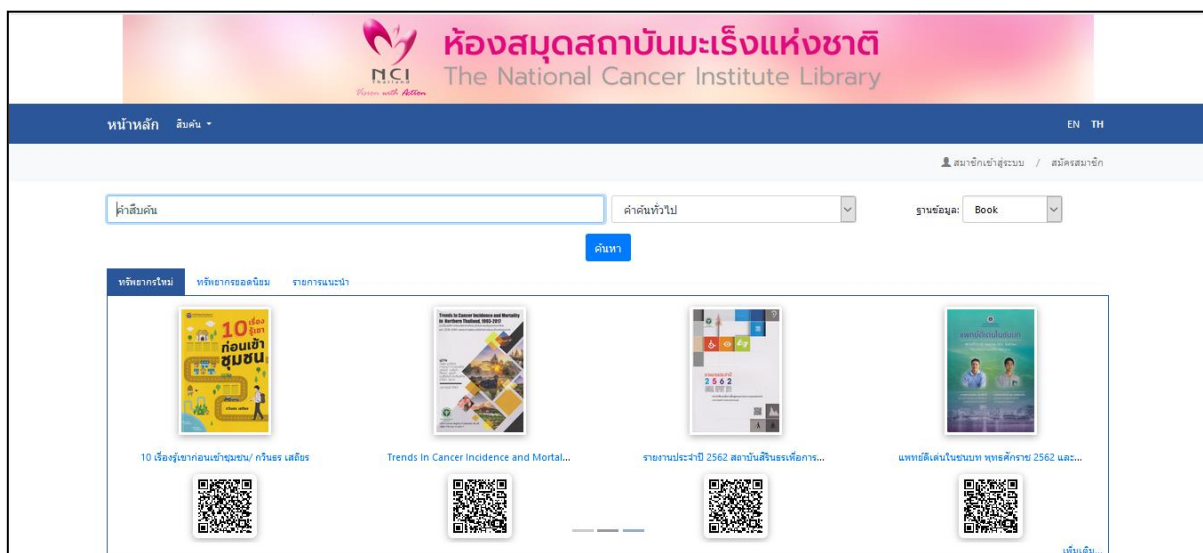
ห้องสมุดสถาบันมะเร็งแห่งชาติ
The National Cancer Institute Library
NCI
Vision with Action

หน้าหลัก สืบค้น ▾

EN TH

สมาชิกเข้าสู่ระบบ / สมัครสมาชิก

คำสืบค้น

คำค้นทั่วไป

ฐานข้อมูล: Book

ค้นหา

ทรัพยากรใหม่ ทรัพยากรยอดนิยม รายการแนะนำ

10 เรื่องรู้เขาก่อนเข้าชุมชน
Trends In Cancer Incidence and Mortality In Northern Thailand, 1993-2017
รายงานประจำปี 2562
แพทย์ดีเด่นในชนบท

10 เรื่องรู้เขาก่อนเข้าชุมชน/ กวินธร เสถียร
Trends In Cancer Incidence and Mortal...
รายงานประจำปี 2562 สถาบันสิรินธรเพื่อการ...
แพทย์ดีเด่นในชนบท พุทธศักราช 2562 และ...

เพิ่มเติม...